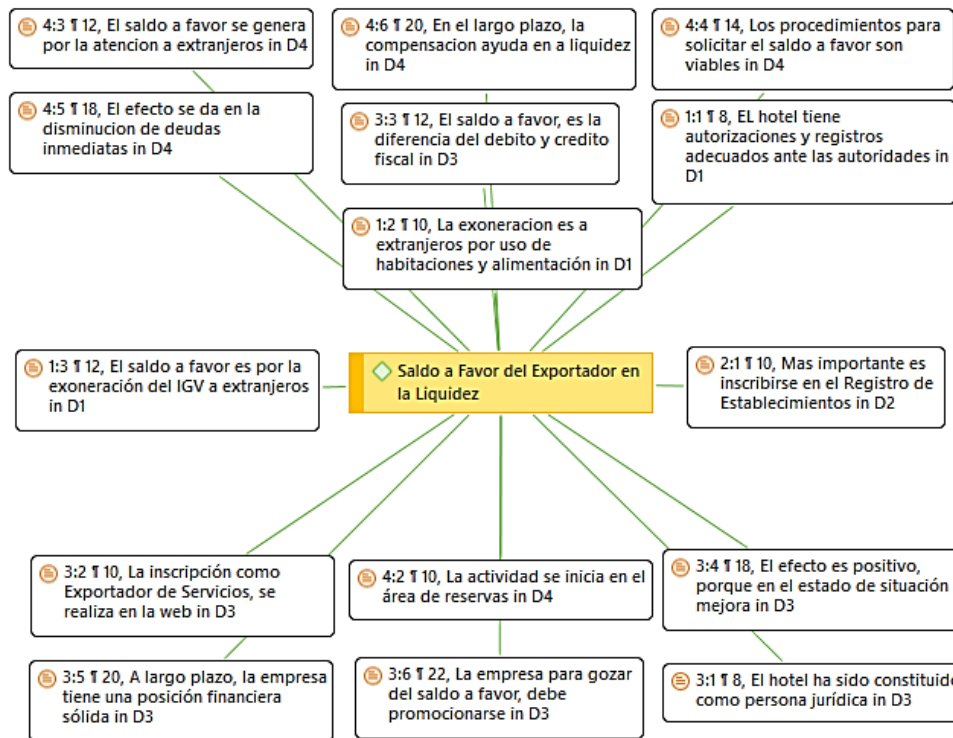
4:3 ¶ 12, El saldo a favor se genera por la atencion a extranjeros in D4

4:6 ¶ 20, En el largo plazo, la compensacion ayuda en a liquidez in D4

4:4 ¶ 14, Los procedimientos para solicitar el saldo a favor son viables in D4

4:5 ¶ 18, El efecto se da en la disminucion de deudas inmediatas in D4

3:3 ¶ 12, El saldo a favor, es la diferencia del debito y credito fiscal in D3

1:1 ¶ 8, EL hotel tiene autorizaciones y registros adecuados ante las autoridades in D1

1:2 ¶ 10, La exoneracion es a extranjeros por uso de habitaciones y alimentación in D1

1:3 ¶ 12, El saldo a favor es por la exoneración del IGV a extranjeros in D1

Saldo a Favor del Exportador en la Liquidez

2:1 ¶ 10, Mas importante es inscribirse en el Registro de Establecimientos in D2

3:2 ¶ 10, La inscripción como Exportador de Servicios, se realiza en la web in D3

4:2 ¶ 10, La actividad se inicia en el área de reservas in D4

3:4 ¶ 18, El efecto es positivo, porque en el estado de situación mejora in D3

3:5 ¶ 20, A largo plazo, la empresa tiene una posición financiera sólida in D3

3:6 ¶ 22, La empresa para gozar del saldo a favor, debe promocionarse in D3

3:1 ¶ 8, El hotel ha sido constituido como persona jurídica in D3